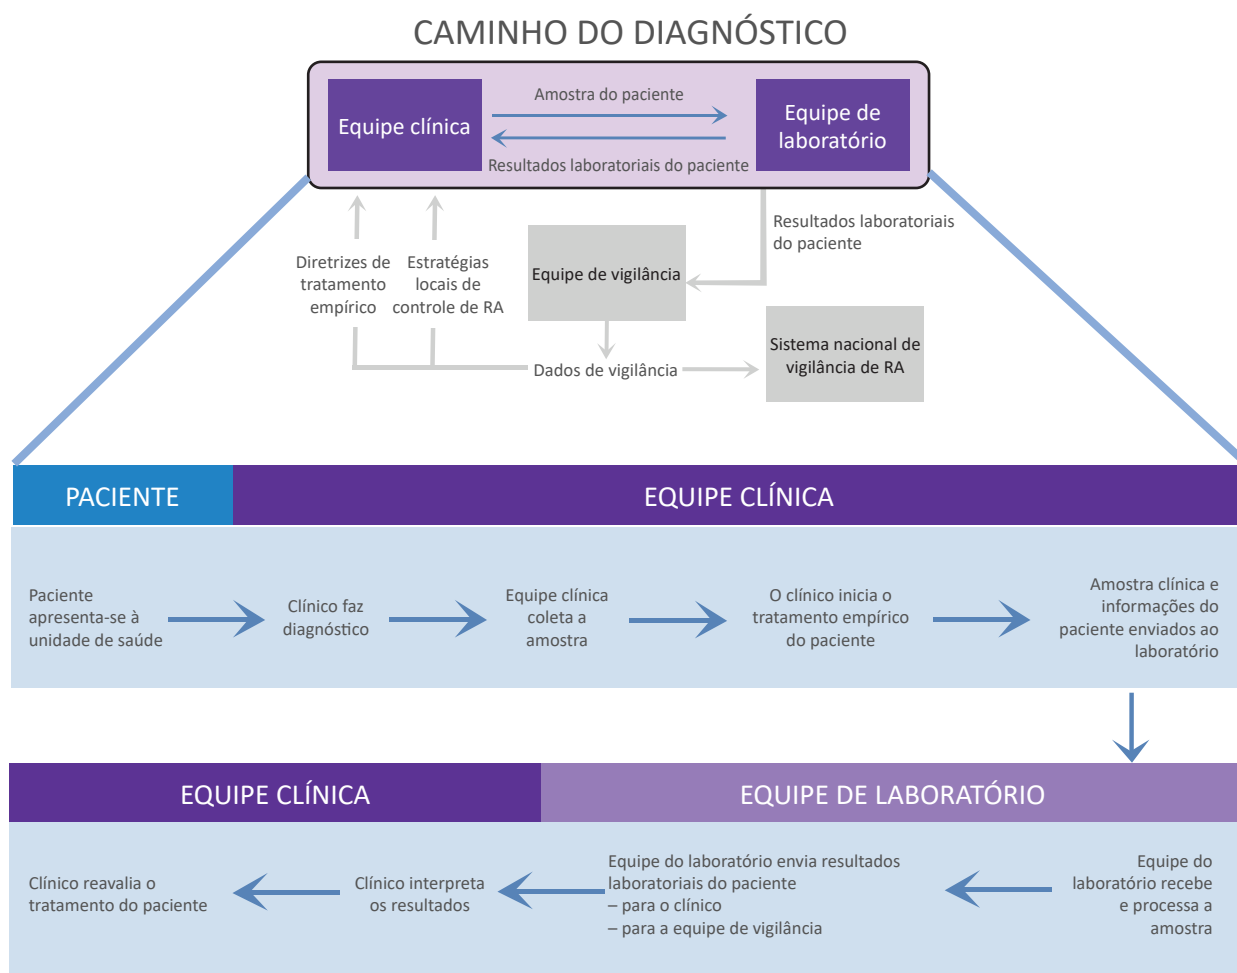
CAMINHO DO DIAGNÓSTICO

Equipe clínica

Amostra do paciente

Resultados laboratoriais do paciente

Equipe de laboratório

Resultados laboratoriais do paciente

Diretrizes de tratamento empírico

Estratégias locais de controle de RA

Equipe de vigilância

Dados de vigilância

Sistema nacional de vigilância de RA

PACIENTE

EQUIPE CLÍNICA

Paciente apresenta-se à unidade de saúde

Clínico faz diagnóstico

Equipe clínica coleta a amostra

O clínico inicia o tratamento empírico do paciente

Amostra clínica e informações do paciente enviados ao laboratório

EQUIPE CLÍNICA

EQUIPE DE LABORATÓRIO

Clínico reavalia o tratamento do paciente

Clínico interpreta os resultados

Equipe do laboratório envia resultados laboratoriais do paciente
– para o clínico
– para a equipe de vigilância

Equipe do laboratório recebe e processa a amostra